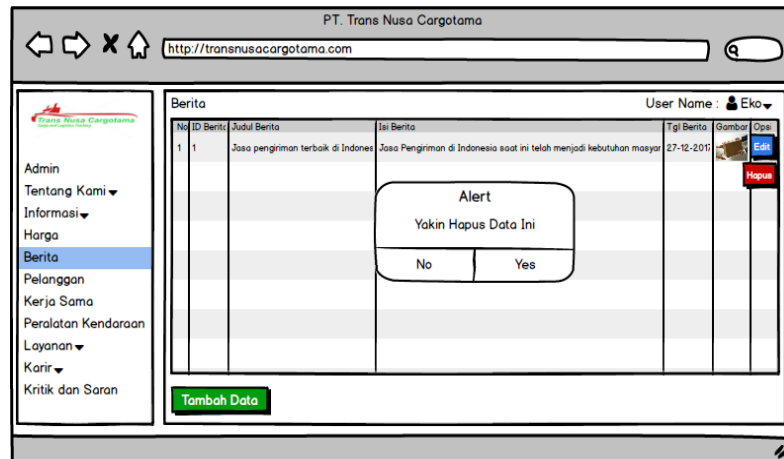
PT. Trans Nusa Cargotama

http://transnusacargotama.com

Trans Nusa Cargotama

Admin
Tentang Kami
Informasi
Harga
Berita
Pelanggan
Kerja Sama
Peralatan Kendaraan
Layanan
Karir
Kritik dan Saran

Berita

User Name : Eko

| No | ID Berita | Judul Berita | Isi Berita | Tgl Berita | Gambar | Opsi |
|---|---|---|---|---|---|---|
| 1 | 1 | Jasa pengiriman terbaik di Indones | Jasa Pengiriman di Indonesia saat ini telah menjadi kebutuhan masyar | 27-12-2017 | | Edit Hapus |

Alert
Yakin Hapus Data Ini
No
Yes

Tambah Data